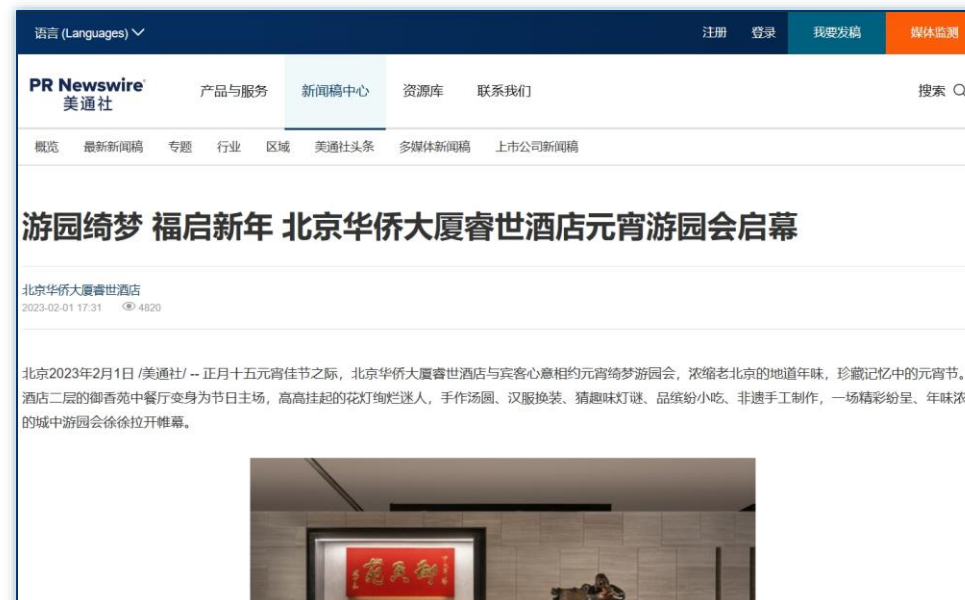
语言 (Languages)

注册 登录 我要发稿 媒体监测

PR Newswire
美通社

产品与服务 新闻稿中心 资源库 联系我们

搜索

概览 最新新闻稿 专题 行业 区域 美通社头条 多媒体新闻稿 上市公司新闻稿

游园绮梦 福启新年 北京华侨大厦睿世酒店元宵游园会启幕

北京华侨大厦睿世酒店
2023-02-01 17:31 4820

北京2023年2月1日 /美通社/ -- 正月十五元宵佳节之际，北京华侨大厦睿世酒店与宾客心意相约元宵绮梦游园会，浓缩老北京的地道年味，珍藏记忆中的元宵节。酒店二层的御香苑中餐厅变身为节日主场，高高挂起的花灯绚烂迷人，手作汤圆、汉服换装、猜趣味灯谜、品缤纷小吃、非遗手工制作，一场精彩纷呈、年味浓的城中游园会徐徐拉开帷幕。

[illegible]